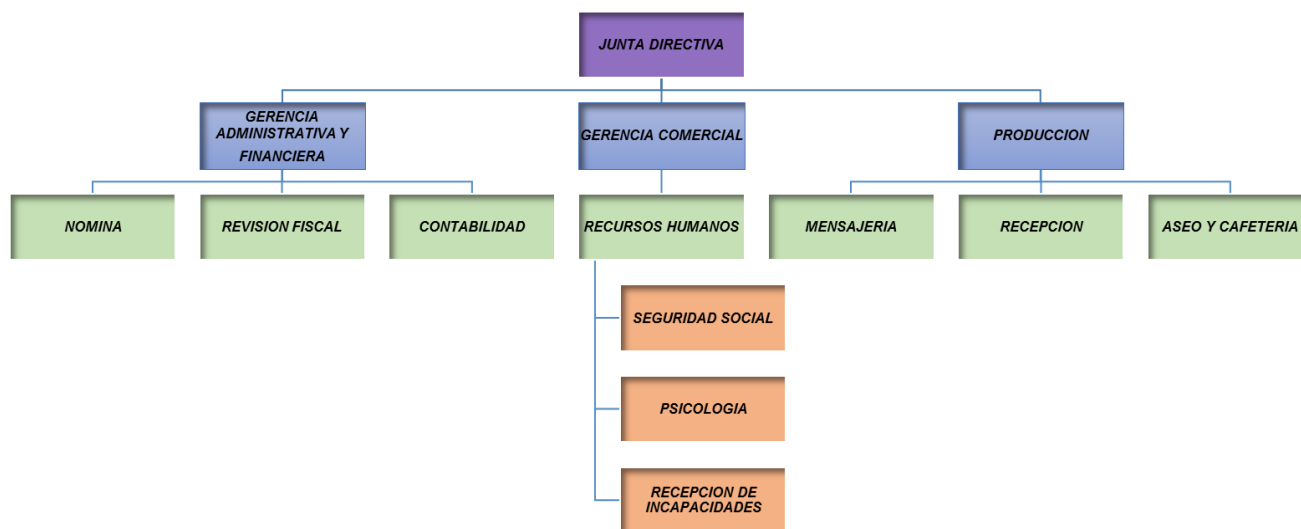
JUNTA DIRECTIVA

GERENCIA ADMINISTRATIVA Y FINANCIERA

GERENCIA COMERCIAL

PRODUCCION

NOMINA

REVISION FISCAL

CONTABILIDAD

RECURSOS HUMANOS

MENSAJERIA

RECEPCION

ASEO Y CAFETERIA

SEGURIDAD SOCIAL

PSICOLOGIA

RECEPCION DE INCAPACIDADES